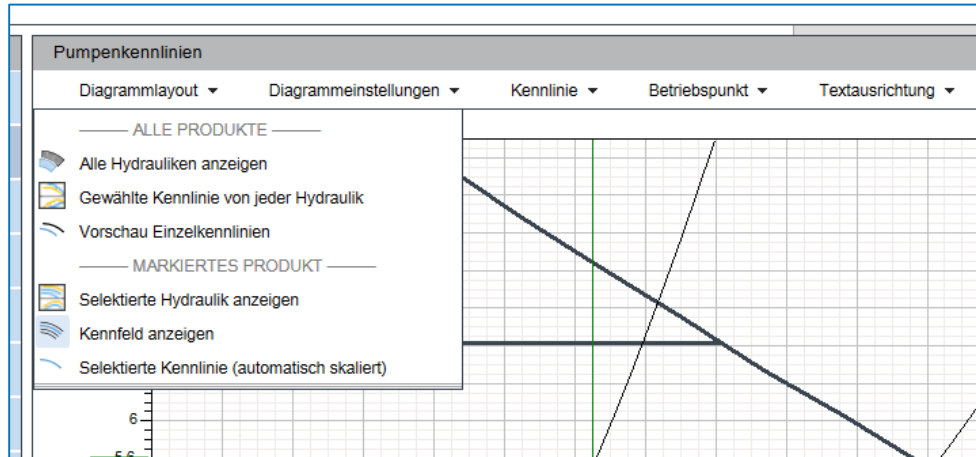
Pumpenkennlinien

Diagrammlayout ▾ Diagrammeinstellungen ▾ Kennlinie ▾ Betriebspunkt ▾ Textausrichtung ▾

ALLE PRODUKTE

Alle Hydrauliken anzeigen

Gewählte Kennlinie von jeder Hydraulik

Vorschau Einzelkennlinien

MARKIERTES PRODUKT

Selektierte Hydraulik anzeigen

Kennfeld anzeigen

Selektierte Kennlinie (automatisch skaliert)

6

5.6